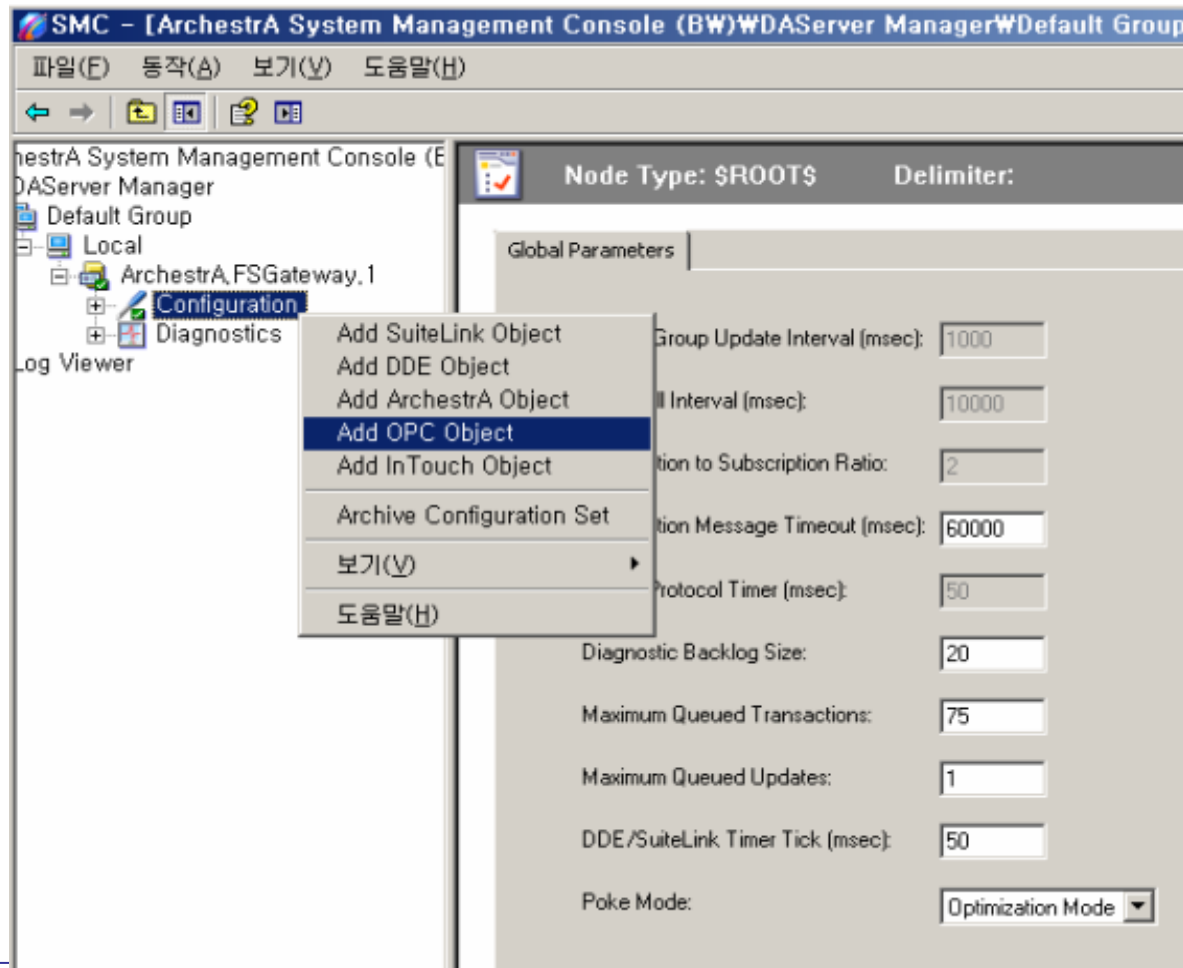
SMC - [ArchestrA System Management Console (B₩)₩DAServer Manager₩Default Group

파일(F) 동작(A) 보기(V) 도움말(H)

hestrA System Management Console (E
DAServer Manager
Default Group
Local
ArchestrA.FSGateway.1
Configuration
Diagnostics
Log Viewer

Add SuiteLink Object
Add DDE Object
Add ArchestrA Object
Add OPC Object
Add InTouch Object
Archive Configuration Set
보기(V)
도움말(H)

Node Type: $ROOT$ Delimiter:

Global Parameters

Group Update Interval (msec): 1000
ll Interval (msec): 10000
tion to Subscription Ratio: 2
tion Message Timeout (msec): 60000
Protocol Timer (msec): 50
Diagnostic Backlog Size: 20
Maximum Queued Transactions: 75
Maximum Queued Updates: 1
DDE/SuiteLink Timer Tick (msec): 50
Poke Mode: Optimization Mode